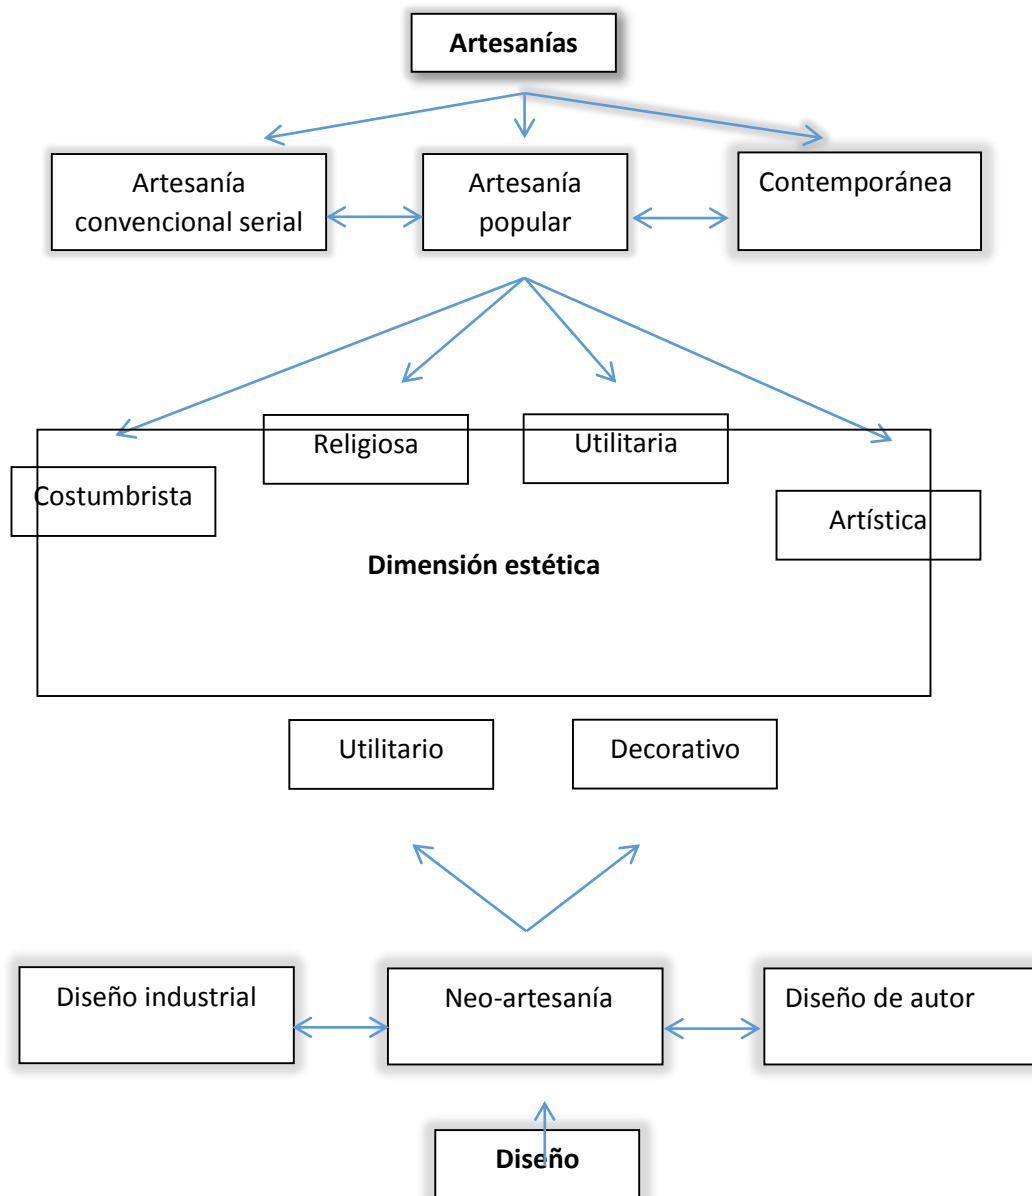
**Artesanías**

Artesanía convencional serial

Artesanía popular

Contemporánea

Religiosa

Utilitaria

Costumbrista

Artística

**Dimensión estética**

Utilitario

Decorativo

Diseño industrial

Neo-artesanía

Diseño de autor

**Diseño**